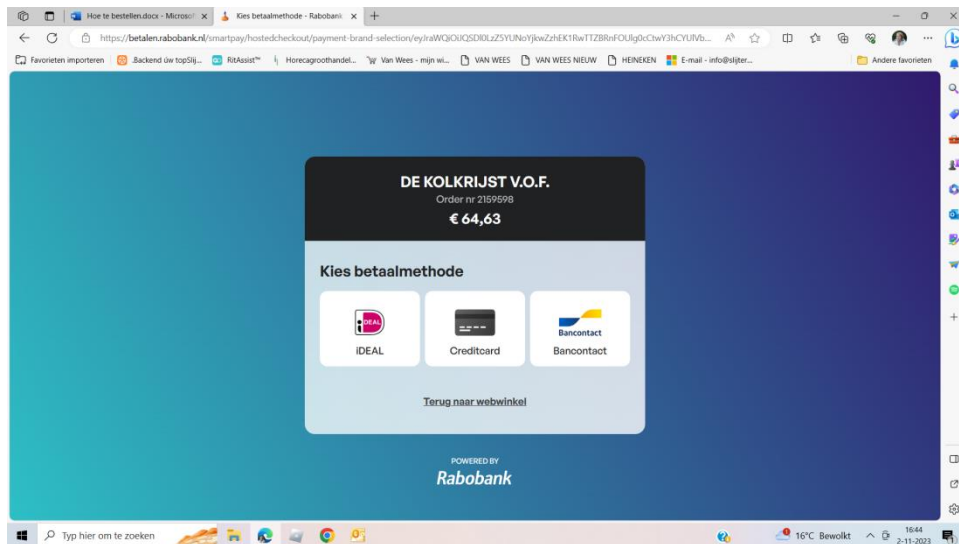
Hoe te bestellen.docx - Microsof ×
Kies betaalmethode - Rabobank ×
+

https://betalen.rabobank.nl/smartpay/hostedcheckout/payment-brand-selection/eyJraWQiOiJQSDI0LzZ5YUNoYjkwZzhEK1RwTTZBRnFOUlg0cCtwY3hCYUlVb...

Favorieten importeren | .Backend uw topSlij... | RitAssist™ | Horecagroothandel... | Van Wees - mijn wi... | VAN WEES | VAN WEES NIEUW | HEINEKEN | E-mail - info@slijter... | Andere favorieten

DE KOLKRIJST V.O.F.
Order nr 2159598
€ 64,63

Kies betaalmethode

iDEAL
iDEAL

Creditcard

Bancontact
Bancontact

Terug naar webwinkel

POWERED BY
Rabobank

Typ hier om te zoeken
16°C Bewolkt
16:44
2-11-2023